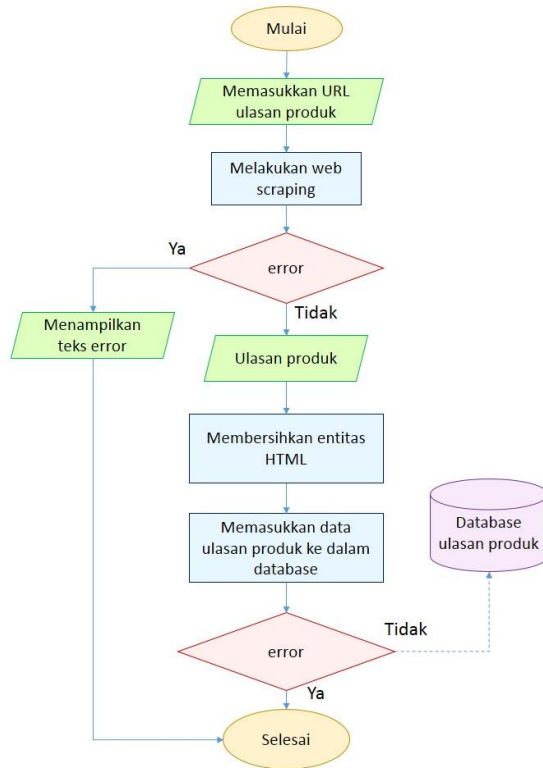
Mulai

Memasukkan URL ulasan produk

Melakukan web scraping

Ya

error

Tidak

Menampilkan teks error

Ulasan produk

Membersihkan entitas HTML

Database ulasan produk

Memasukkan data ulasan produk ke dalam database

Tidak

error

Ya

Selesai